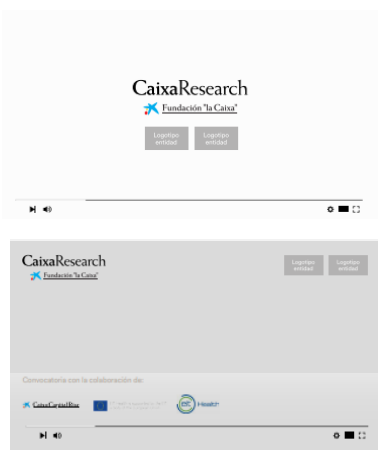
CaixaResearch
Fundación "la Caixa"

Logotipo entidad

Logotipo entidad

CaixaResearch
Fundación "la Caixa"

Logotipo entidad

Logotipo entidad

Convocatoria con la colaboración de:

CaixaCapitalRisc

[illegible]

EIT Health